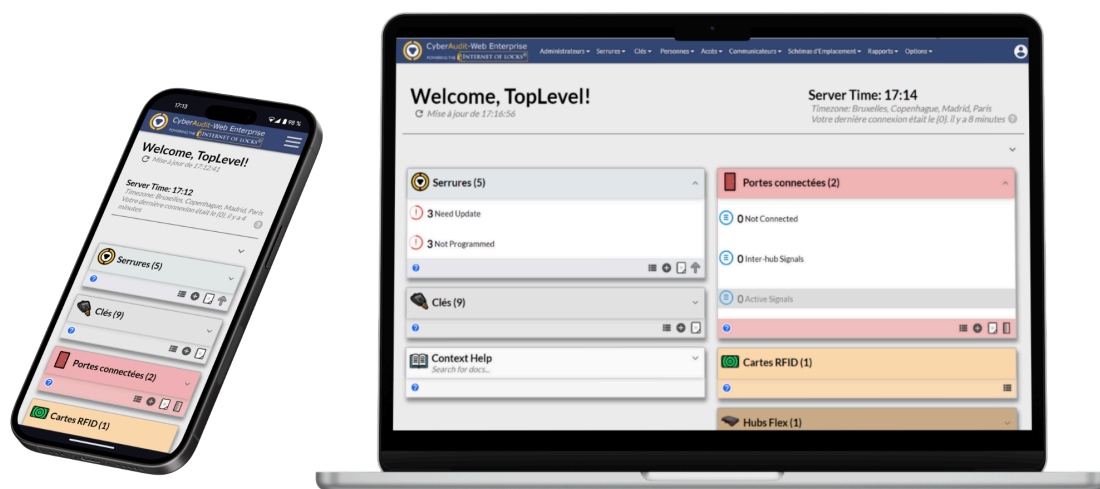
17:13

CyberAudit-Web Enterprise
POWERING THE INTERNET OF LOCKS

Welcome, TopLevel!
Mise à jour de 17:12:41

Server Time: 17:12
Timezone: Bruxelles, Copenhague, Madrid, Paris
Votre dernière connexion était le {0}, il y a 4 minutes

Serrures (5)

Clés (9)

Portes connectées (2)

Cartes RFID (1)

CyberAudit-Web Enterprise
POWERING THE INTERNET OF LOCKS

Administrateurs ▾ Serrures ▾ Clés ▾ Personnes ▾ Accès ▾ Communicateurs ▾ Schémas d'Emplacement ▾ Rapports ▾ Options ▾

Welcome, TopLevel!
Mise à jour de 17:16:56

Server Time: 17:14
Timezone: Bruxelles, Copenhague, Madrid, Paris
Votre dernière connexion était le {0}, il y a 8 minutes

Serrures (5)

3 Need Update

3 Not Programmed

Clés (9)

Context Help
Search for docs...

Portes connectées (2)

0 Not Connected

0 Inter-hub Signals

0 Active Signals

Cartes RFID (1)

Hubs Flex (1)